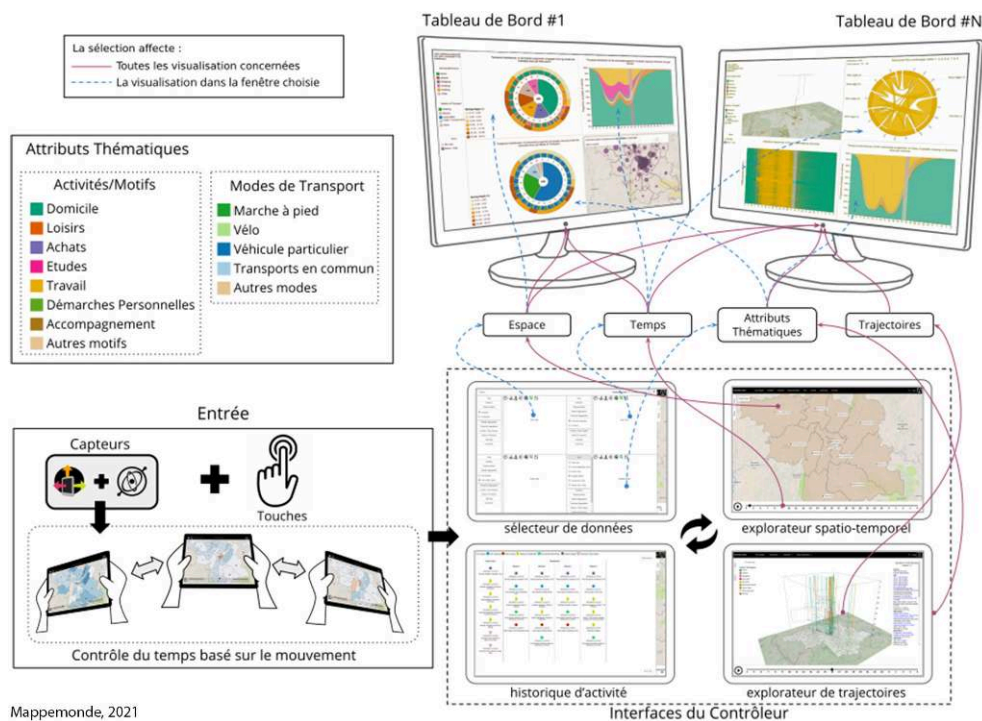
La sélection affecte :
Toutes les visualisation concernées
La visualisation dans la fenêtre choisie

Tableau de Bord #1

Tableau de Bord #N

Attributs Thématiques

Activités/Motifs
Domicile
Loisirs
Achats
Etudes
Travail
Démarches Personnelles
Accompagnement
Autres motifs

Modes de Transport
Marche à pied
Vélo
Véhicule particulier
Transports en commun
Autres modes

Espace
Temps
Attributs Thématiques
Trajectoires

Entrée
Capteurs
Touches

Contrôle du temps basé sur le mouvement

sélecteur de données
explorateur spatio-temporel
historique d'activité
explorateur de trajectoires

Mappemonde, 2021

Interfaces du Contrôleur